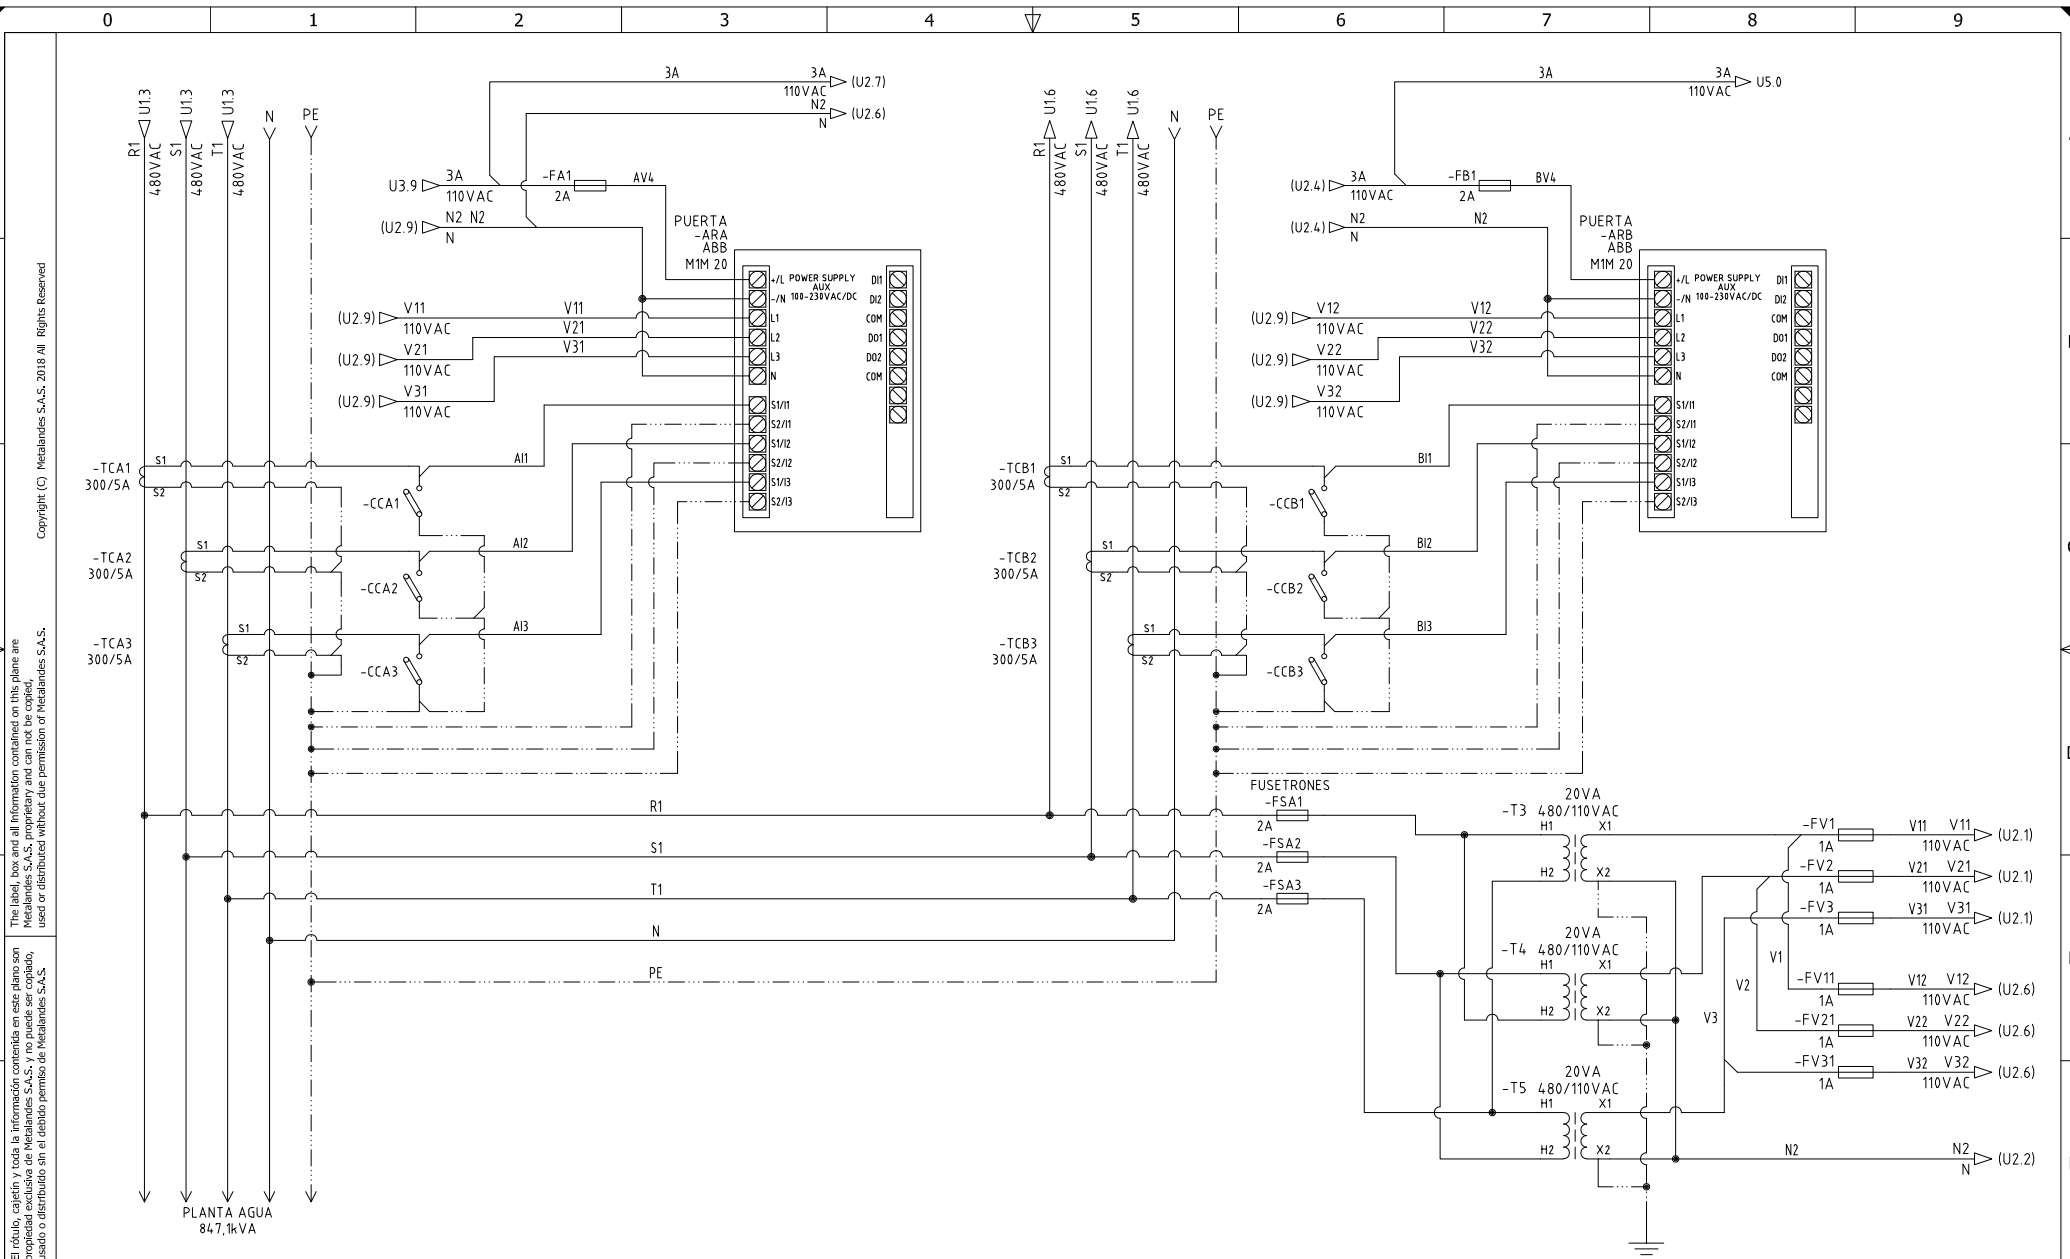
0 1 2 3 4 5 6 7 8 9

Copyright (C) Metalandes S.A.S. 2018 All Rights Reserved

The label, box and all information contained on this plane are Metalandes S.A.S. proprietary and can not be copied, used or distributed without due permission of Metalandes S.A.S.

El rótulo, cajetín y toda la información contenida en este plano son propiedad exclusiva de Metalandes S.A.S. y no puede ser copiado, usado o distribuido sin el debido permiso de Metalandes S.A.S.

R1 480VAC U1.3
S1 480VAC U1.3
T1 480VAC U1.3
N
PE

3A
3A 110VAC (U2.7)
N2 N (U2.6)
U3.9 3A 110VAC
-FA1 2A
AV4
(U2.9) N2 N2 N
PUERTA -ARA ABB M1M 20
+/L -/N POWER SUPPLY AUX 100-230VAC/DC
L1 L2 L3 N S1/I1 S2/I1 S1/I2 S2/I2 S1/I3 S2/I3
DI1 DI2 COM DO1 DO2 COM
(U2.9) V11 110VAC
V11
V21
V31
(U2.9) V21 110VAC
(U2.9) V31 110VAC
-TCA1 300/5A S1 S2
AI1
-CCA1
-TCA2 300/5A S1 S2
AI2
-CCA2
-TCA3 300/5A S1 S2
AI3
-CCA3

R1 480VAC U1.6
S1 480VAC U1.6
T1 480VAC U1.6
N
PE

3A
3A 110VAC U5.0
(U2.4) 3A 110VAC
-FB1 2A
BV4
(U2.4) N2 N
N2
PUERTA -ARB ABB M1M 20
+/L -/N POWER SUPPLY AUX 100-230VAC/DC
L1 L2 L3 N S1/I1 S2/I1 S1/I2 S2/I2 S1/I3 S2/I3
DI1 DI2 COM DO1 DO2 COM
(U2.9) V12 110VAC
V12
V22
V32
(U2.9) V22 110VAC
(U2.9) V32 110VAC
-TCB1 300/5A S1 S2
BI1
-CCB1
-TCB2 300/5A S1 S2
BI2
-CCB2
-TCB3 300/5A S1 S2
BI3
-CCB3

R1
S1
T1
N
PE

FUSETRONES
-FSA1 2A
-FSA2 2A
-FSA3 2A

20VA -T3 480/110VAC H1 X1 H2 X2
20VA -T4 480/110VAC H1 X1 H2 X2
20VA -T5 480/110VAC H1 X1 H2 X2

-FV1 1A V11 V11 110VAC (U2.1)
-FV2 1A V21 V21 110VAC (U2.1)
-FV3 1A V31 V31 110VAC (U2.1)
V1
V2
V3
-FV11 1A V12 V12 110VAC (U2.6)
-FV21 1A V22 V22 110VAC (U2.6)
-FV31 1A V32 V32 110VAC (U2.6)
N2
N2 N (U2.2)

PLANTA AGUA 847,1kVA